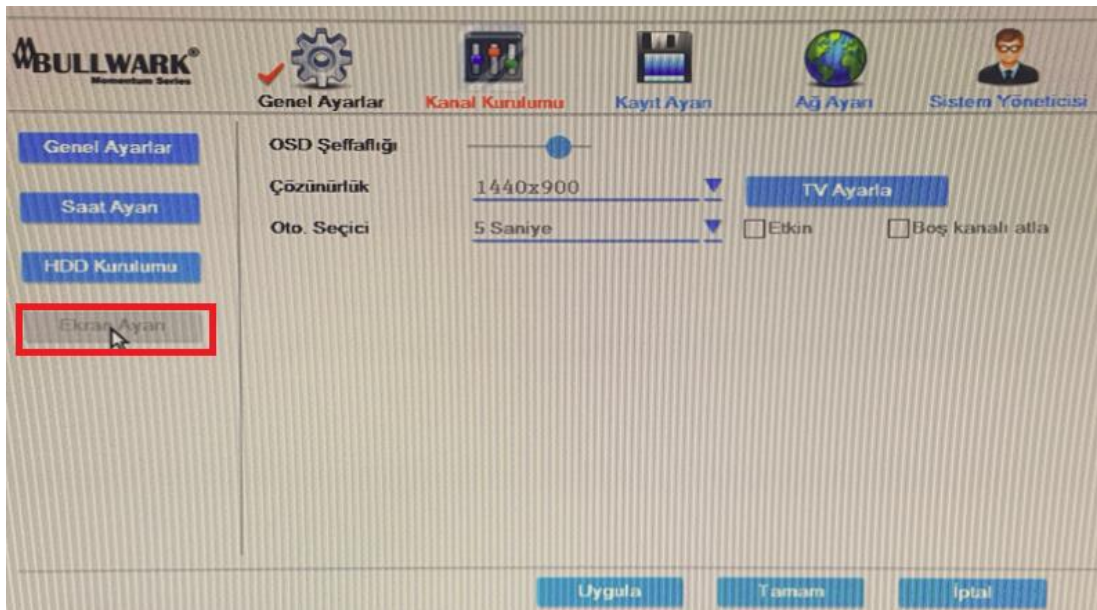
BULLWARK®
Momentum Series

Genel Ayarlar
Kanal Kurulumu
Kayıt Ayarı
Ağ Ayarı
Sistem Yöneticisi

Genel Ayarlar
Saat Ayarı
HDD Kurulumu
Ekran Ayarı

OSD Şeffaflığı
Çözünürlük
1440x900
TV Ayarla
Oto. Seçici
5 Saniye
Etkin
Boş kanalı atla

Uygula
Tamam
İptal